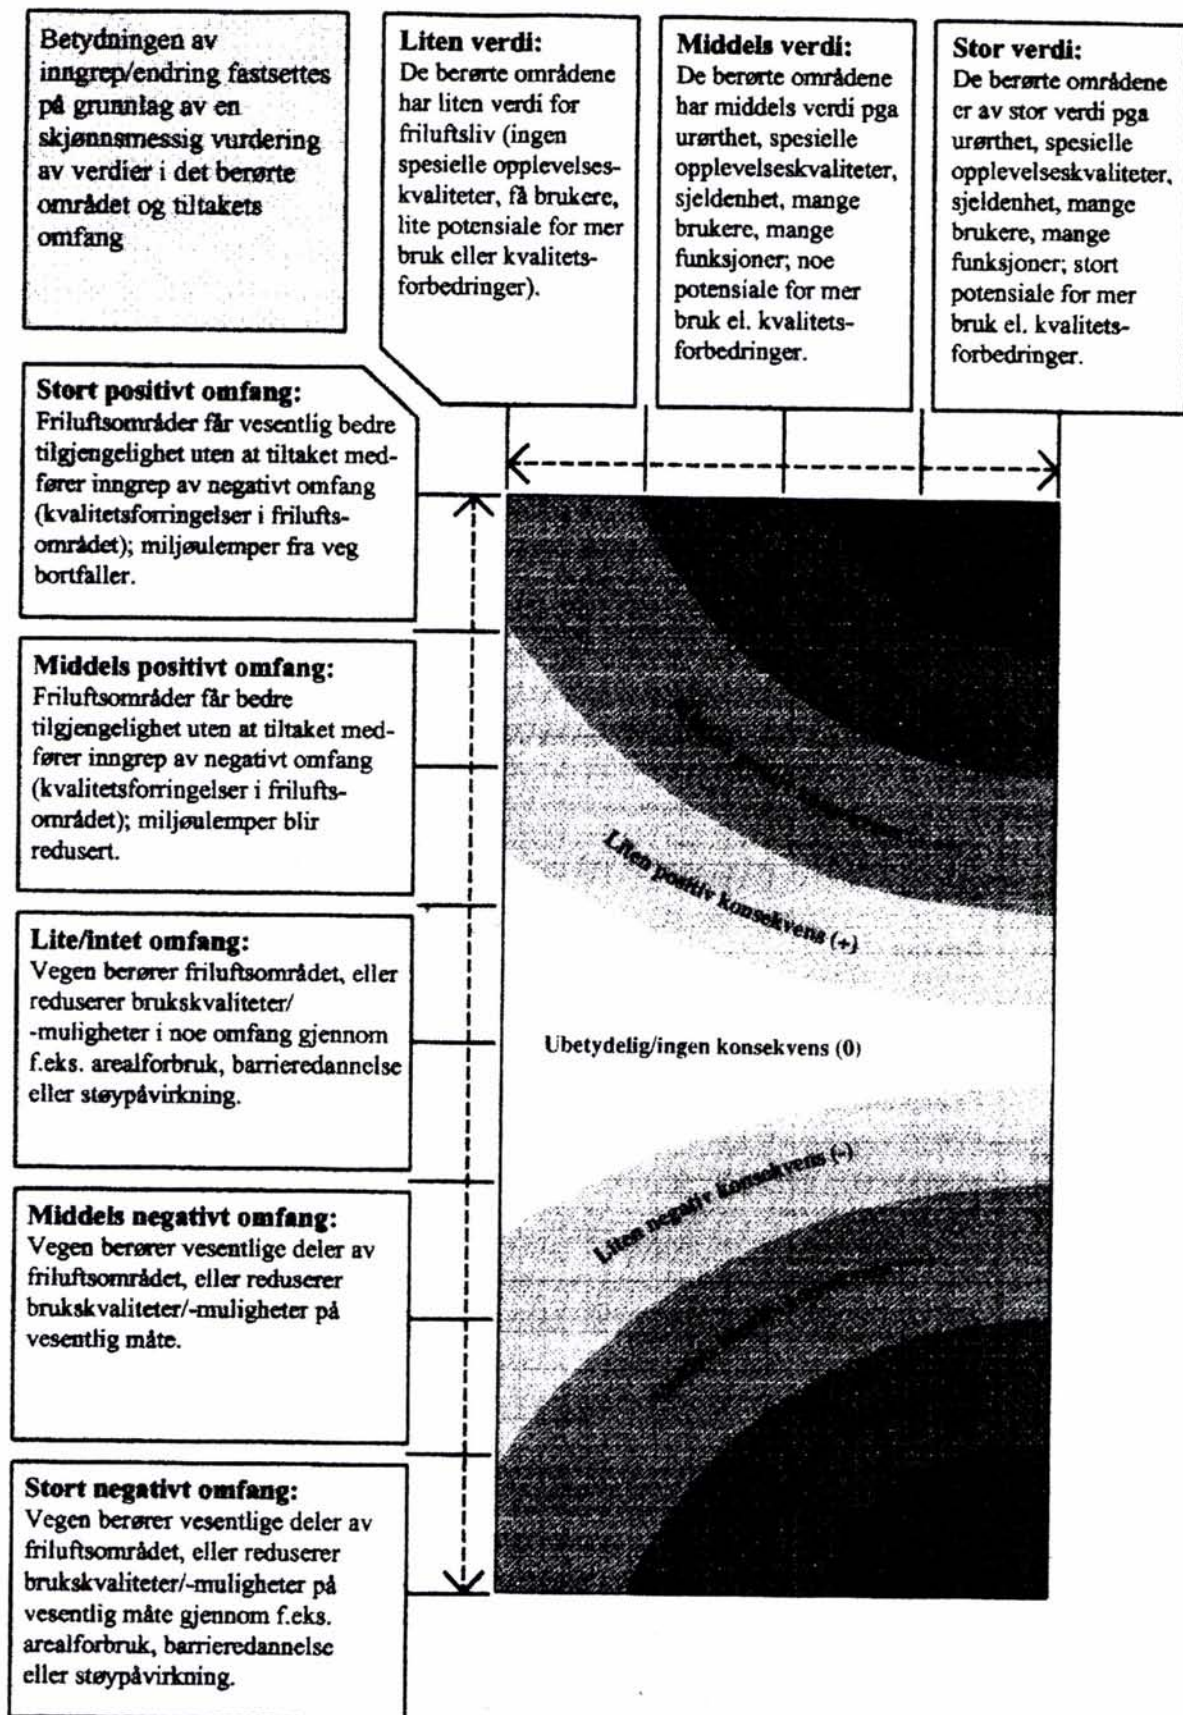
Betydningen av inngrep/endring fastsettes på grunnlag av en skjønnsmessig vurdering av verdier i det berørte området og tiltakets omfang

Liten verdi:
De berørte områdene har liten verdi for friluftsliv (ingen spesielle opplevelseskvaliteter, få brukere, lite potensiale for mer bruk eller kvalitetsforbedringer).

Middels verdi:
De berørte områdene har middels verdi pga urørthet, spesielle opplevelseskvaliteter, sjeldenhet, mange brukere, mange funksjoner; noe potensiale for mer bruk el. kvalitetsforbedringer.

Stor verdi:
De berørte områdene er av stor verdi pga urørthet, spesielle opplevelseskvaliteter, sjeldenhet, mange brukere, mange funksjoner; stort potensiale for mer bruk el. kvalitetsforbedringer.

Stort positivt omfang:
Friluftsområder får vesentlig bedre tilgjengelighet uten at tiltaket medfører inngrep av negativt omfang (kvalitetsforringelser i friluftsområdet); miljøulemper fra veg bortfaller.

Middels positivt omfang:
Friluftsområder får bedre tilgjengelighet uten at tiltaket medfører inngrep av negativt omfang (kvalitetsforringelser i friluftsområdet); miljøulemper blir redusert.

Lite/intet omfang:
Vegen berører friluftsområdet, eller reduserer brukskvaliteter/ -muligheter i noe omfang gjennom f.eks. arealforbruk, barrieredannelse eller støypåvirkning.

Middels negativt omfang:
Vegen berører vesentlige deler av friluftsområdet, eller reduserer brukskvaliteter/-muligheter på vesentlig måte.

Stort negativt omfang:
Vegen berører vesentlige deler av friluftsområdet, eller reduserer brukskvaliteter/-muligheter på vesentlig måte gjennom f.eks. arealforbruk, barrieredannelse eller støypåvirkning.

Liten positiv konsekvens (+)

Ubetydelig/ingen konsekvens (0)

Liten negativ konsekvens (-)